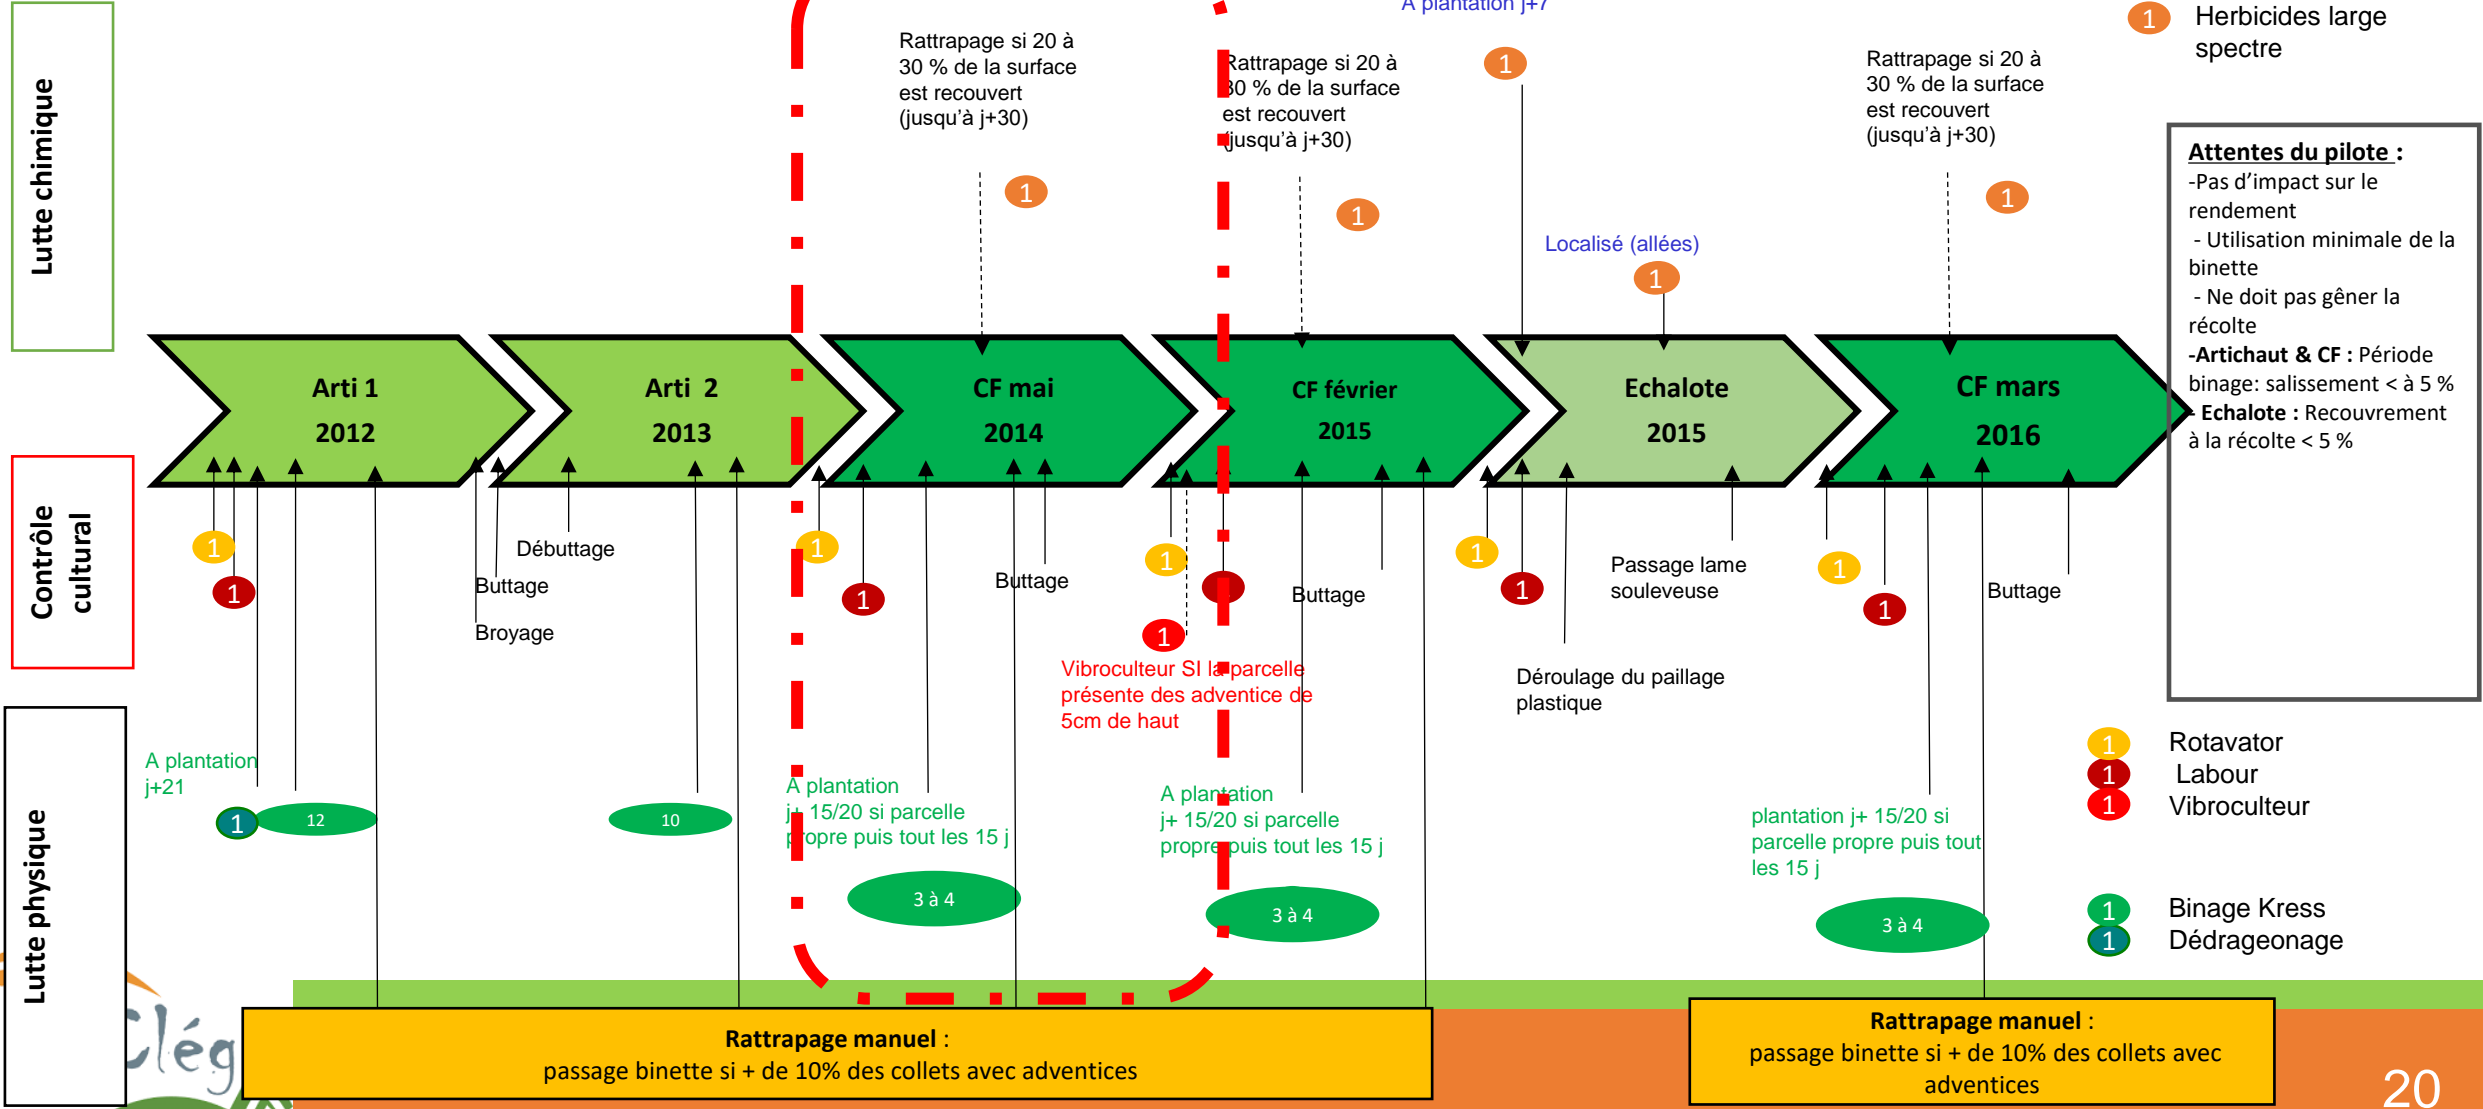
Lutte chimique

Contrôle cultural

Lutte physique

A plantation j+7

1 Herbicides large spectre

Rattrapage si 20 à 30 % de la surface est recouvert (jusqu'à j+30)

1

Rattrapage si 20 à 30 % de la surface est recouvert (jusqu'à j+30)

1

1

Localisé (allées)

1

Rattrapage si 20 à 30 % de la surface est recouvert (jusqu'à j+30)

1

Attentes du pilote :
-Pas d'impact sur le rendement
- Utilisation minimale de la binette
- Ne doit pas gêner la récolte
-Artichaut & CF : Période binage: salissement < à 5 %
- Echalote : Recouvrement à la récolte < 5 %

Arti 1 2012

Arti 2 2013

CF mai 2014

CF février 2015

Echalote 2015

CF mars 2016

1
1
Débuttage
Buttage
Broyage

1
1
Buttage

1
1
1
Vibroculteur SI la parcelle présente des adventice de 5cm de haut
Buttage

1
1
Passage lame souleveuse
Déroulage du paillage plastique

1
1
Buttage

A plantation j+21
1
12
10

A plantation j+ 15/20 si parcelle propre puis tout les 15 j
3 à 4

A plantation j+ 15/20 si parcelle propre puis tout les 15 j
3 à 4

plantation j+ 15/20 si parcelle propre puis tout les 15 j
3 à 4

1 Rotavator
1 Labour
1 Vibroculteur

1 Binage Kress
1 Dédrageonage

Rattrapage manuel :
passage binette si + de 10% des collets avec adventices

Rattrapage manuel :
passage binette si + de 10% des collets avec adventices

20